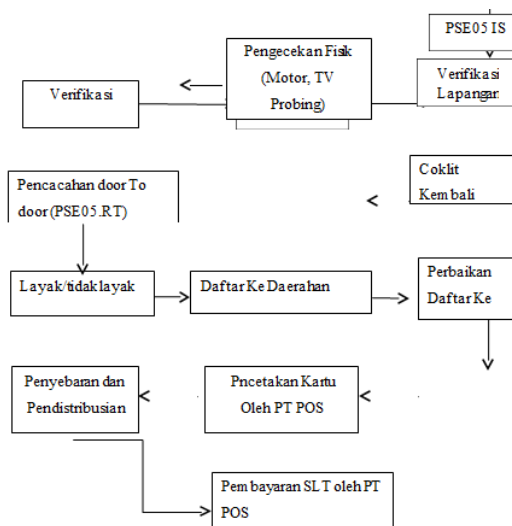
PSE05 IS

Verifikasi Lapangan

Pengecekan Fisik (Motor, TV Probing)

Verifikasi

Coklit Kembali

Pencacahan door To door (PSE05.RT)

Layak/tidak layak

Daftar Ke Daerahan

Perbaikan Daftar Ke

Pncetakan Kartu Oleh PT POS

Penyebaran dan Pendistribusian

Pembayaran SLT oleh PT POS